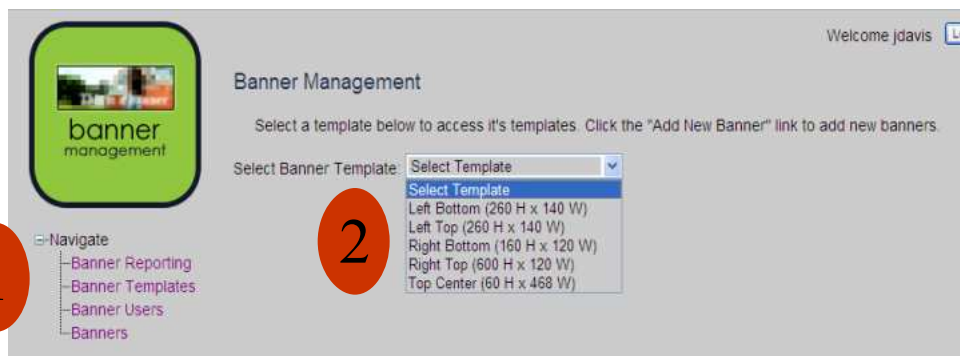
Welcome jdavis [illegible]

banner
management

Banner Management

Select a template below to access it's templates. Click the "Add New Banner" link to add new banners.

Select Banner Template: Select Template

Select Template
Left Bottom (260 H x 140 W)
Left Top (260 H x 140 W)
Right Bottom (160 H x 120 W)
Right Top (600 H x 120 W)
Top Center (60 H x 468 W)

2

⊟Navigate
Banner Reporting
Banner Templates
Banner Users
Banners